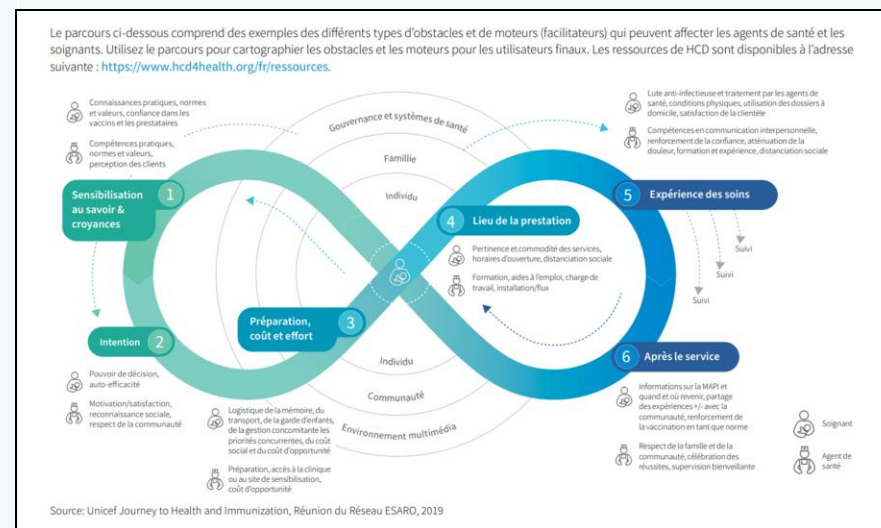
Le parcours ci-dessous comprend des exemples des différents types d'obstacles et de moteurs (facilitateurs) qui peuvent affecter les agents de santé et les soignants. Utilisez le parcours pour cartographier les obstacles et les moteurs pour les utilisateurs finaux. Les ressources de HCD sont disponibles à l'adresse suivante : https://www.hcd4health.org/fr/ressources.

Connaissances pratiques, normes et valeurs, confiance dans les vaccins et les prestataires

Compétences pratiques, normes et valeurs, perception des clients

Sensibilisation au savoir & croyances 1

Intention 2

Pouvoir de décision, auto-efficacité

Motivation/satisfaction, reconnaissance sociale, respect de la communauté

Préparation, coût et effort 3

Logistique de la mémoire, du transport, de la garde d'enfants, de la gestion concomitante les priorités concurrentes, du coût social et du coût d'opportunité

Préparation, accès à la clinique ou au site de sensibilisation, coût d'opportunité

Gouvernance et systèmes de santé

Famille

Individu

Individu

Communauté

Environnement multimédia

4 Lieu de la prestation

Pertinence et commodité des services, horaires d'ouverture, distanciation sociale

Formation, aides à l'emploi, charge de travail, installation/flux

Lute anti-infectieuse et traitement par les agents de santé, conditions physiques, utilisation des dossiers à domicile, satisfaction de la clientèle

Compétences en communication interpersonnelle, renforcement de la confiance, atténuation de la douleur, formation et expérience, distanciation sociale

5 Expérience des soins

Suivi

Suivi

Suivi

6 Après le service

Informations sur la MAPI et quand et où revenir, partage des expériences +/- avec la communauté, renforcement de la vaccination en tant que norme

Respect de la famille et de la communauté, célébration des réussites, supervision bienveillante

Soignant

Agent de santé

Source: Unicef Journey to Health and Immunization, Réunion du Réseau ESARO, 2019